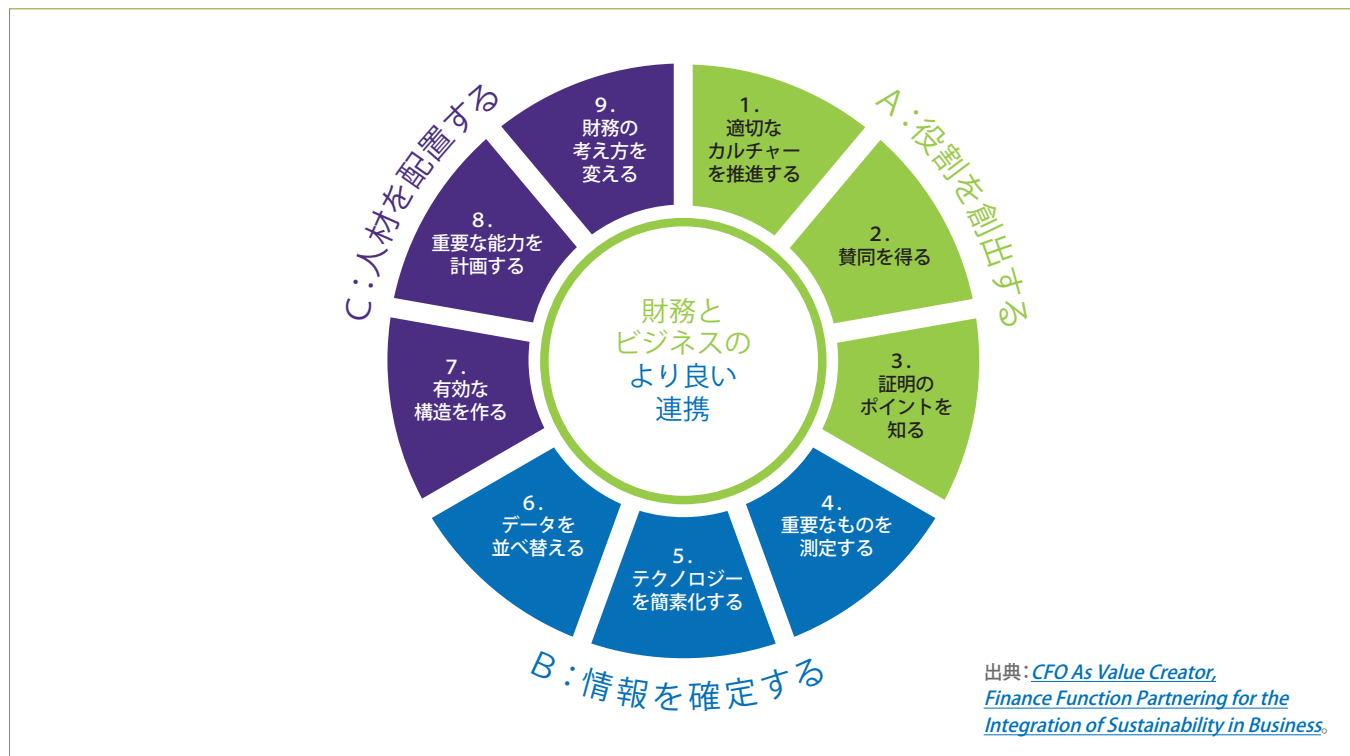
C：人材を配置する

9.
財務の
考え方を
変える

8.
重要な能力を
計画する

7.
有効な
構造を作る

A：役割を創出する

1.
適切な
カルチャー
を推進する

2.
賛同を得る

3.
証明の
ポイントを
知る

財務と
ビジネスの
より良い
連携

B：情報を確定する

6.
データを
並べ替える

5.
テクノロジー
を簡素化する

4.
重要なものを
測定する

出典：CFO As Value Creator, Finance Function Partnering for the Integration of Sustainability in Business。